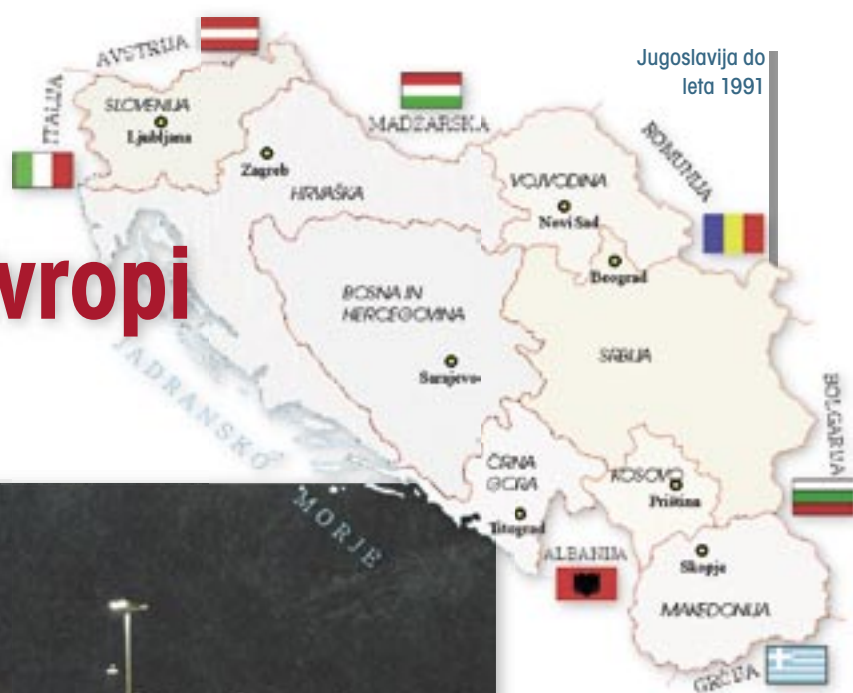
Jugoslavija do leta 1991

vropi

AVSTRIJA
ITALIJA
SLOVENIJA
Ljubljana
MADŽARSKA
Zagreb
HRVAŠKA
ROMUNIJA
VOJVODINA
Novi Sad
Beograd
BOSNA IN HERCEGOVINA
Sarajevo
SRBIJA
JADRANSKO MORJE
BOLGARIJA
ČRNA GORA
Titograd
KOSOVO
Priština
ALBANIJA
Skopje
MAKEDONIJA
GRČIJA